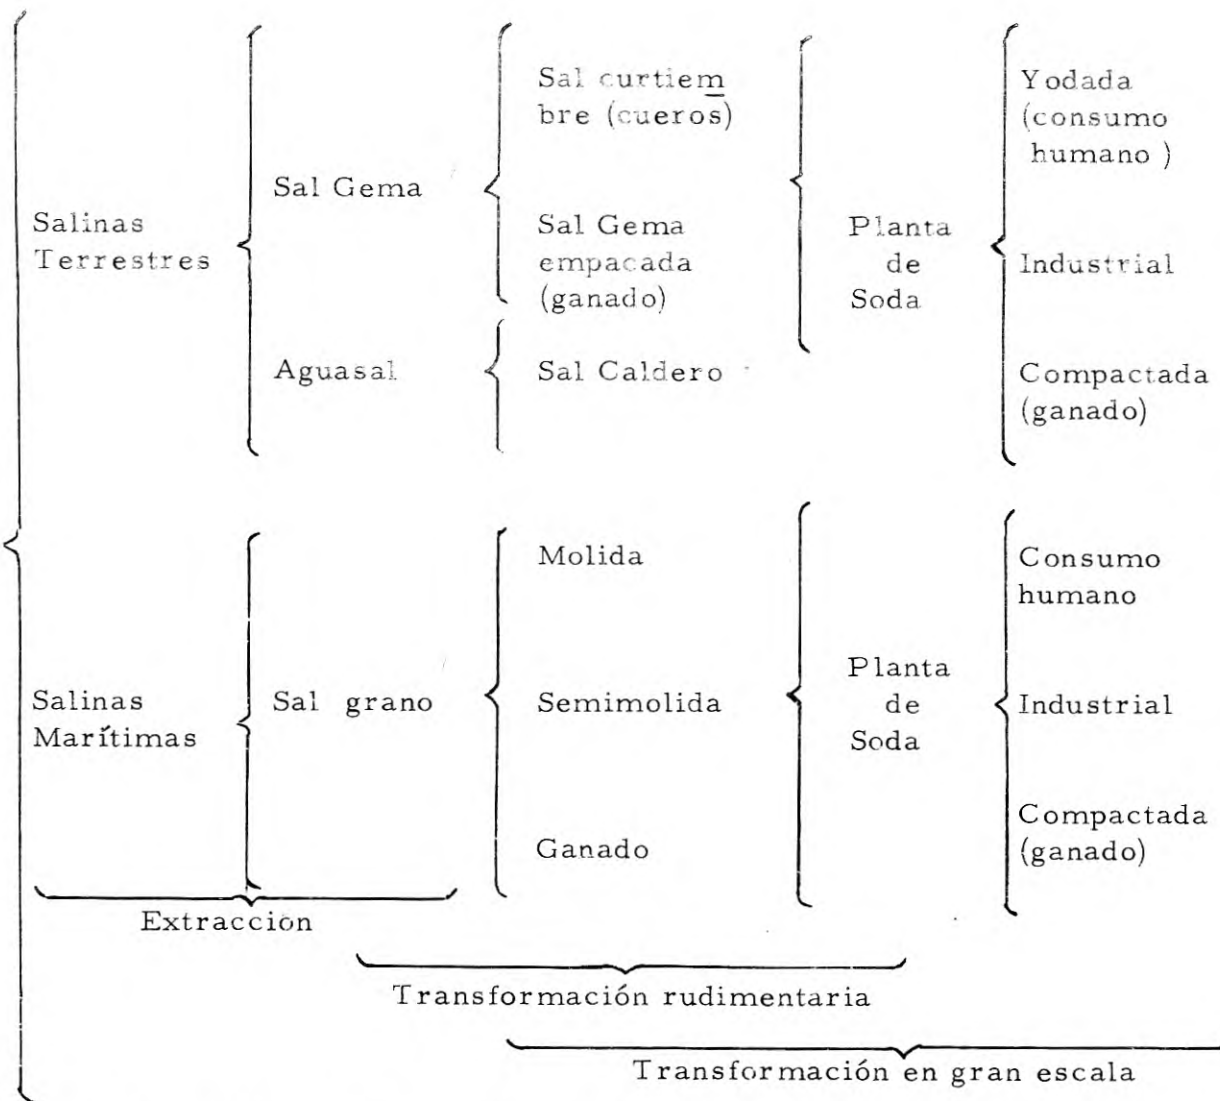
Salinas Terrestres

Sal Gema

Sal curtiembre (cueros)

Sal Gema empacada (ganado)

Aguasal

Sal Caldero

Planta de Soda

Yodada (consumo humano )

Industrial

Compactada (ganado)

Salinas Marítimas

Sal grano

Molida

Semimolida

Ganado

Planta de Soda

Consumo humano

Industrial

Compactada (ganado)

Extraccion

Transformación rudimentaria

Transformación en gran escala